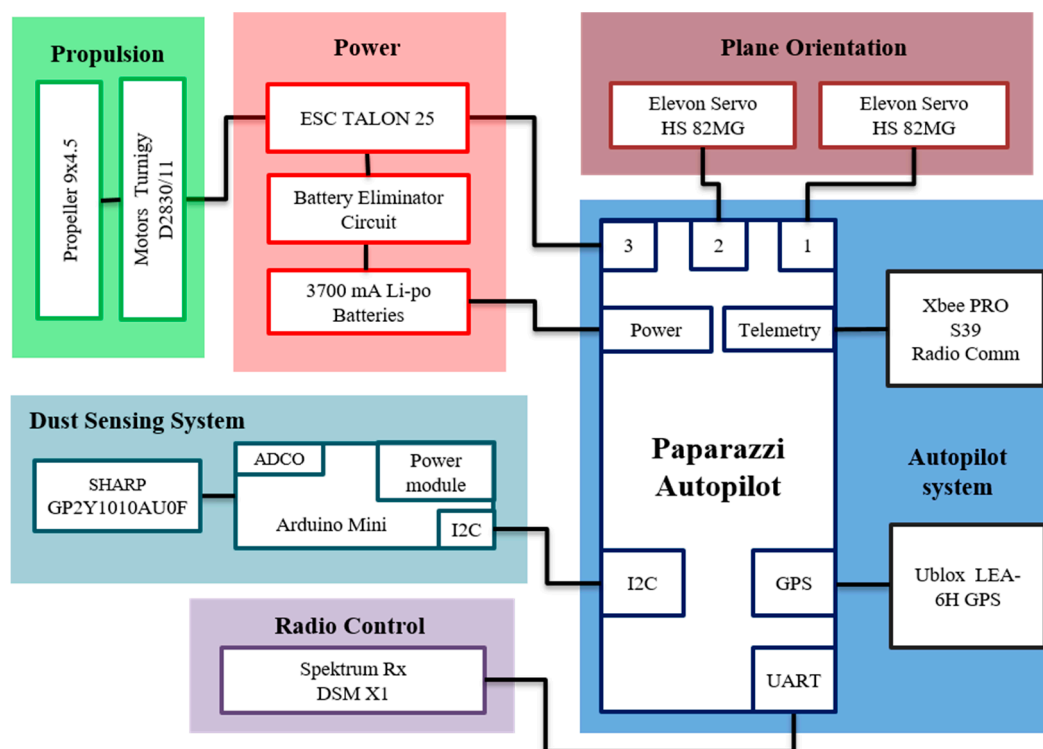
Propulsion

Propeller 9x4.5

Motors Turnigy D2830/11

Power

ESC TALON 25

Battery Eliminator Circuit

3700 mA Li-po Batteries

Plane Orientation

Elevon Servo HS 82MG

Elevon Servo HS 82MG

3

2

1

Power

Telemetry

Xbee PRO S39 Radio Comm

Dust Sensing System

SHARP GP2Y1010AU0F

ADCO

Power module

Arduino Mini

I2C

Paparazzi Autopilot

Autopilot system

I2C

GPS

Ublox LEA-6H GPS

Radio Control

Spektrum Rx DSM X1

UART